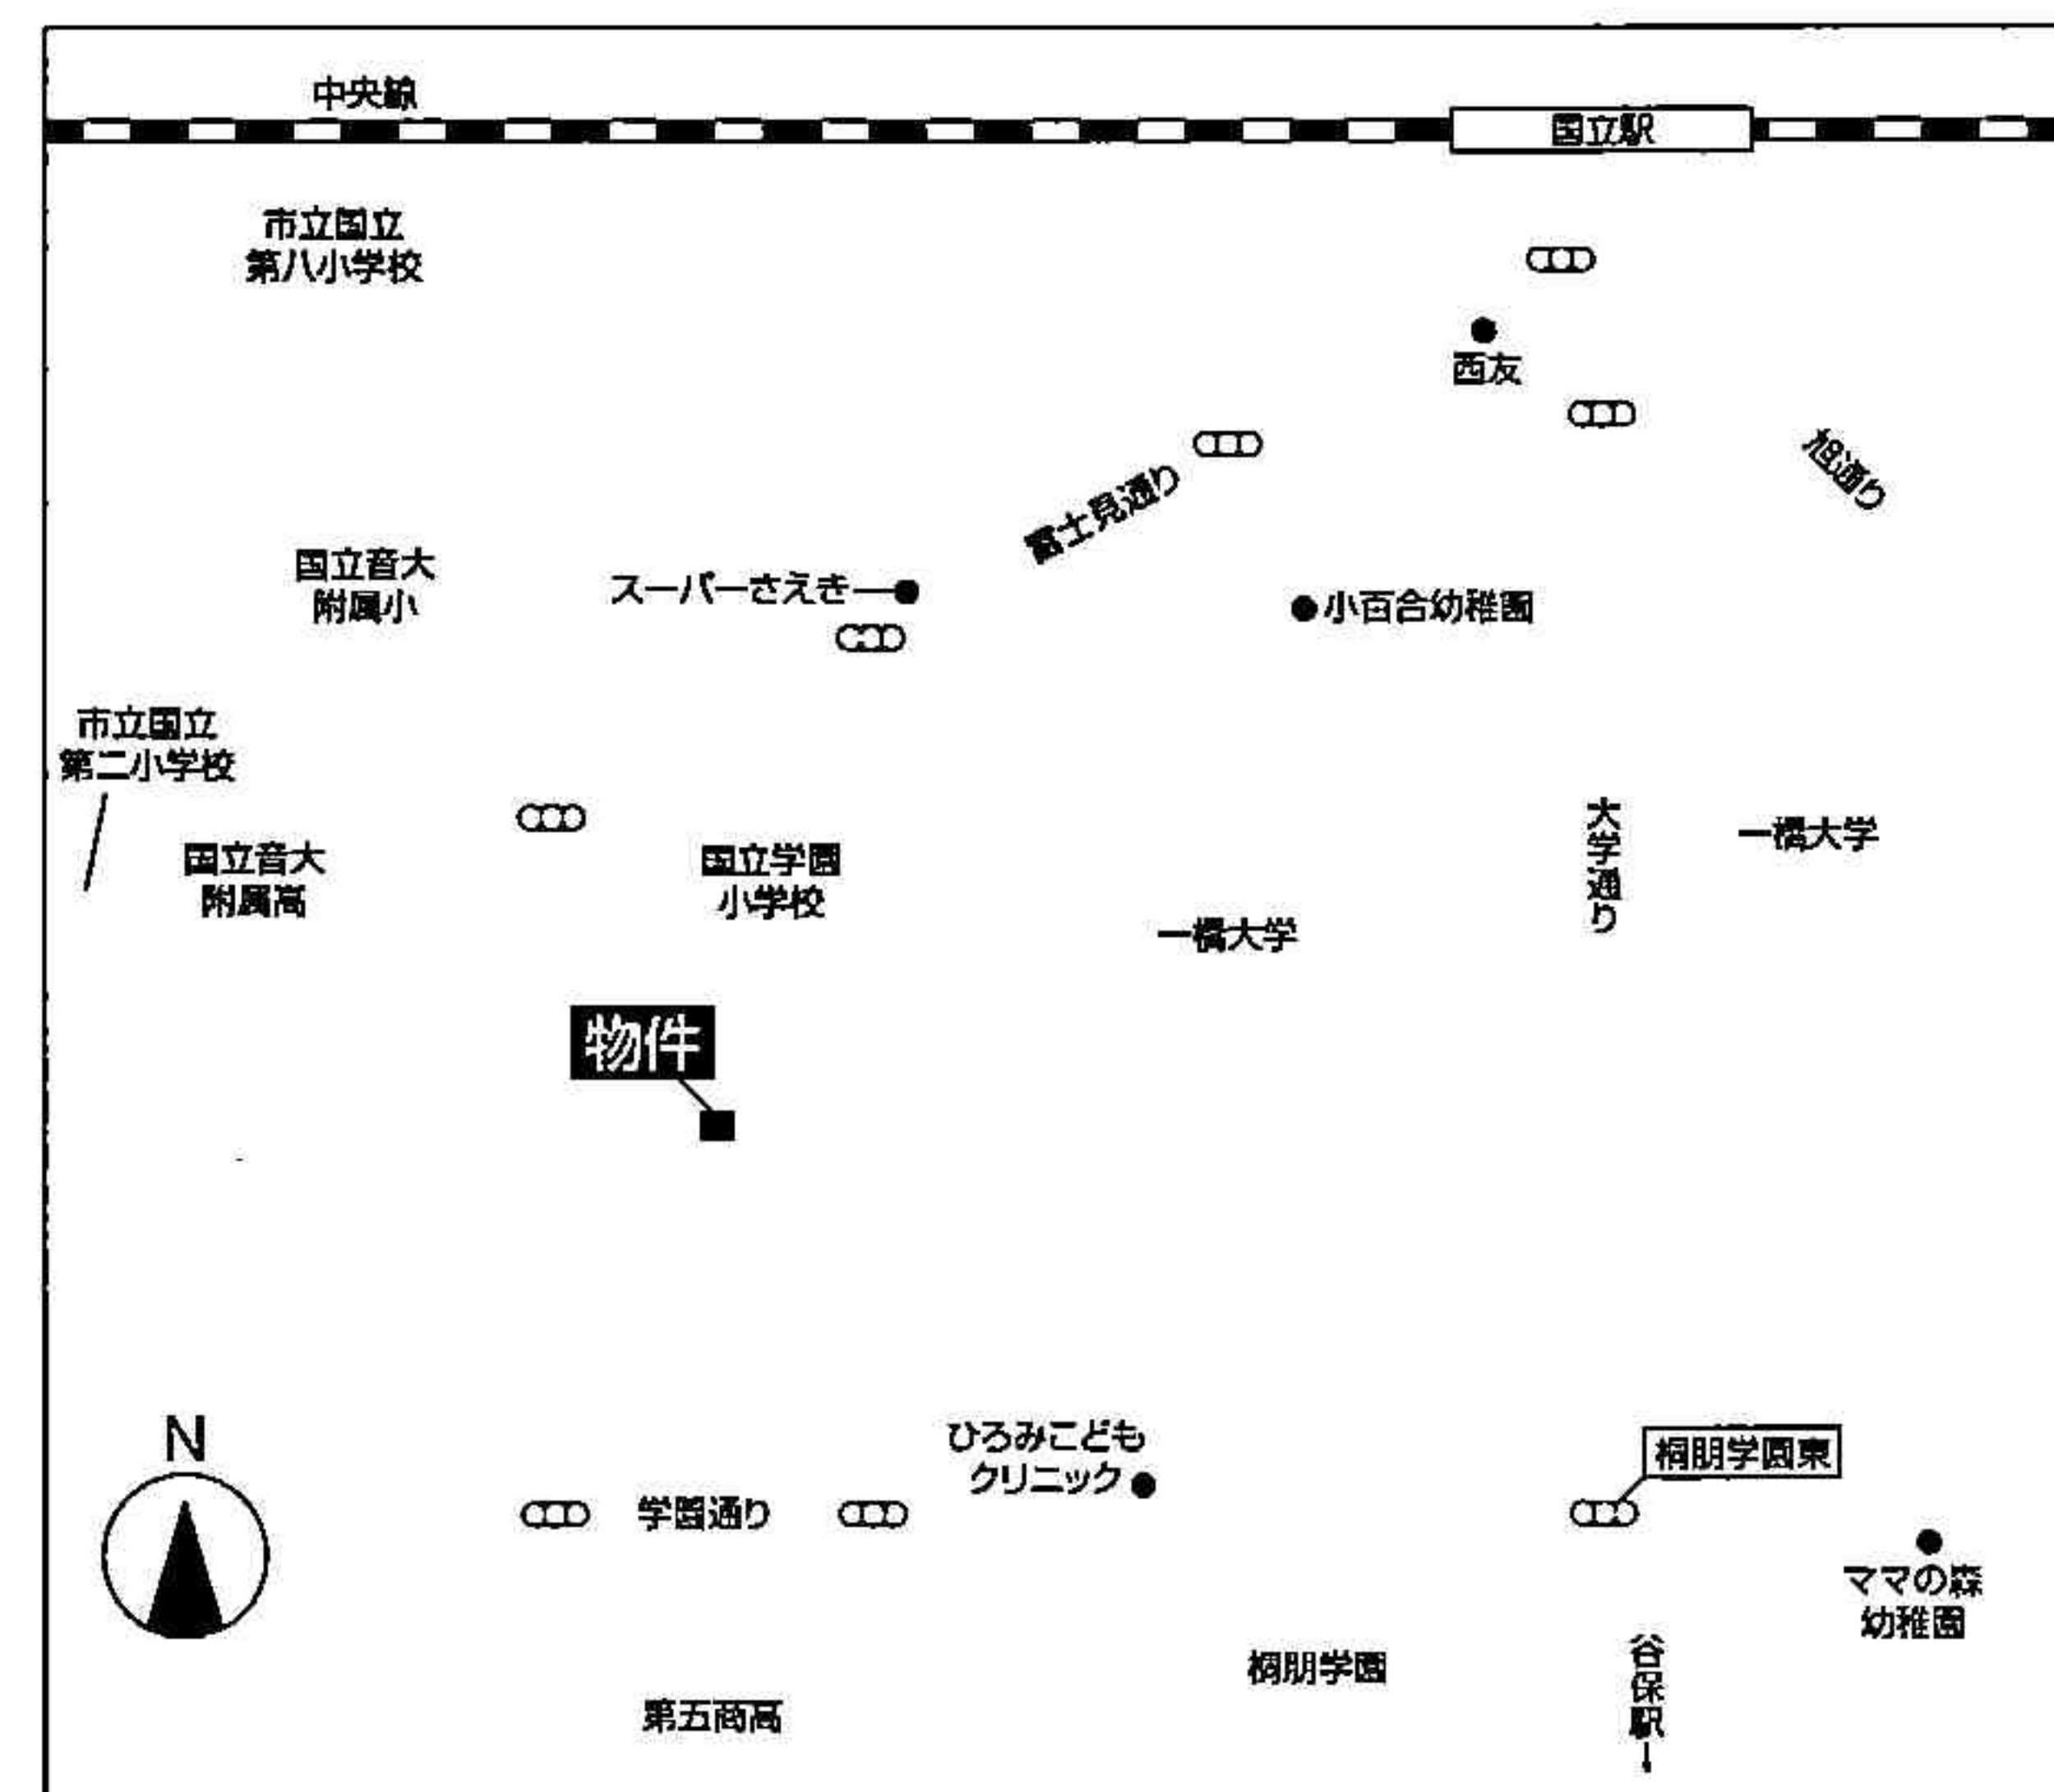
中央線

国立駅

市立国立
第八小学校

西友

旭通り

富士見通り

国立音大
附属小

スーパーさえき

小百合幼稚園

市立国立
第二小学校

国立音大
附属高

国立学園
小学校

大学通り

一橋大学

一橋大学

物件

N

ひろみこども
クリニック

学園通り

桐朋学園東

ママの森
幼稚園

桐朋学園

谷保駅

第五商高